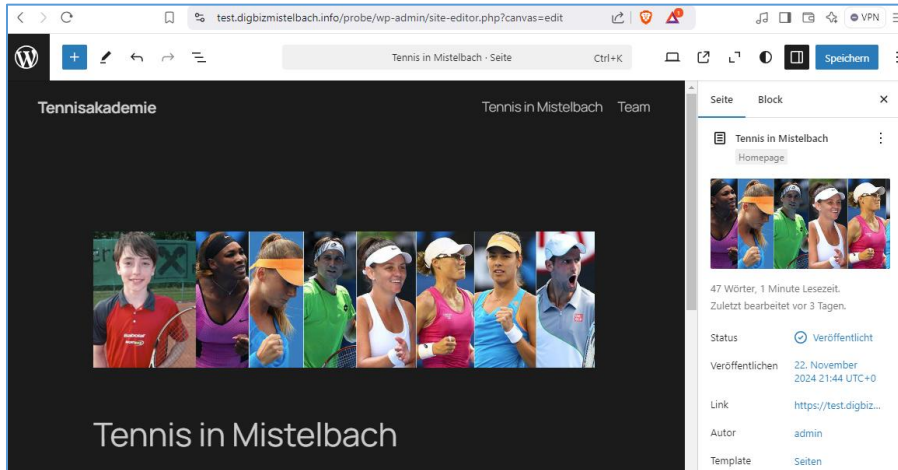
test.digbizmistelbach.info/probe/wp-admin/site-editor.php?canvas=edit

VPN

Tennis in Mistelbach · Seite Ctrl+K

Speichern

Tennisakademie

Tennis in Mistelbach Team

Tennis in Mistelbach

Seite Block

Tennis in Mistelbach

Homepage

47 Wörter, 1 Minute Lesezeit.
Zuletzt bearbeitet vor 3 Tagen.

Status Veröffentlicht

Veröffentlichen 22. November 2024 21:44 UTC+0

Link https://test.digbiz...

Autor admin

Template Seiten